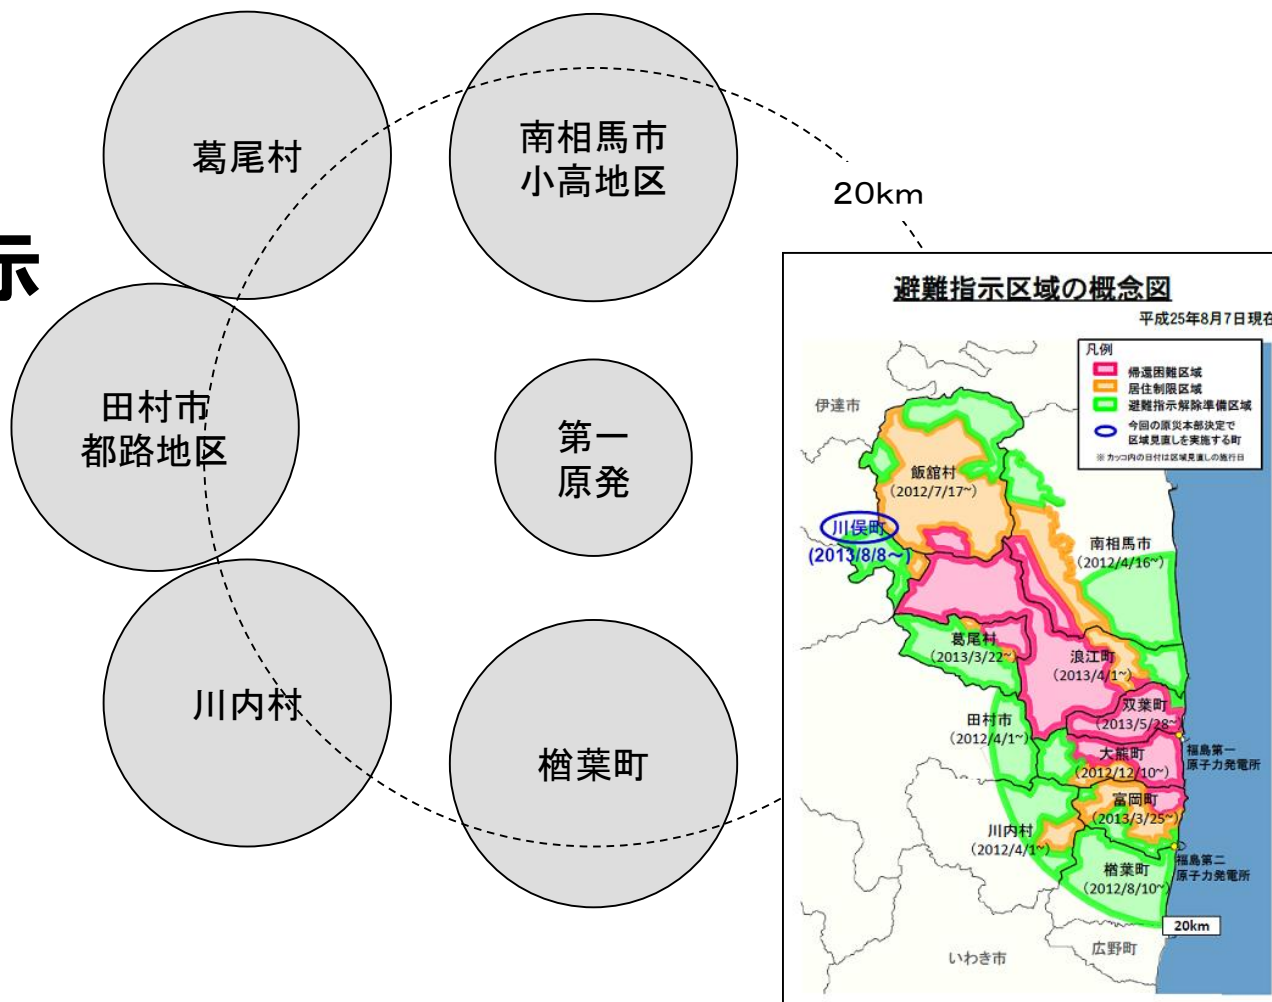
示

葛尾村

南相馬市
小高地区

20km

田村市
都路地区

第一
原発

川内村

楢葉町

避難指示区域の概念図

平成25年8月7日現在

凡例
帰還困難区域
居住制限区域
避難指示解除準備区域
今回の原災本部決定で区域見直しを実施する町
※カッコ内の日付は区域見直しの施行日

伊達市

飯舘村
(2012/7/17~)

川俣町
(2013/8/8~)

南相馬市
(2012/4/16~)

葛尾村
(2013/3/22~)

浪江町
(2013/4/1~)

双葉町
(2013/5/28~)

田村市
(2012/4/1~)

大熊町
(2012/12/10~)

福島第一
原子力発電所

富岡町
(2013/3/25~)

川内村
(2012/4/1~)

福島第二
原子力発電所

楢葉町
(2012/8/10~)

20km

いわき市

広野町